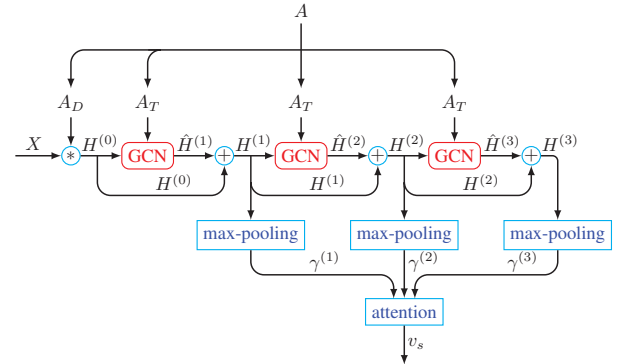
$A$

$A_D$ $A_T$ $A_T$ $A_T$

$X$ $*$ $H^{(0)}$ GCN $\hat{H}^{(1)}$ $+$ $H^{(1)}$ GCN $\hat{H}^{(2)}$ $+$ $H^{(2)}$ GCN $\hat{H}^{(3)}$ $+$ $H^{(3)}$

$H^{(0)}$ $H^{(1)}$ $H^{(2)}$

max-pooling max-pooling max-pooling

$\gamma^{(1)}$ $\gamma^{(2)}$ $\gamma^{(3)}$

attention

$v_s$